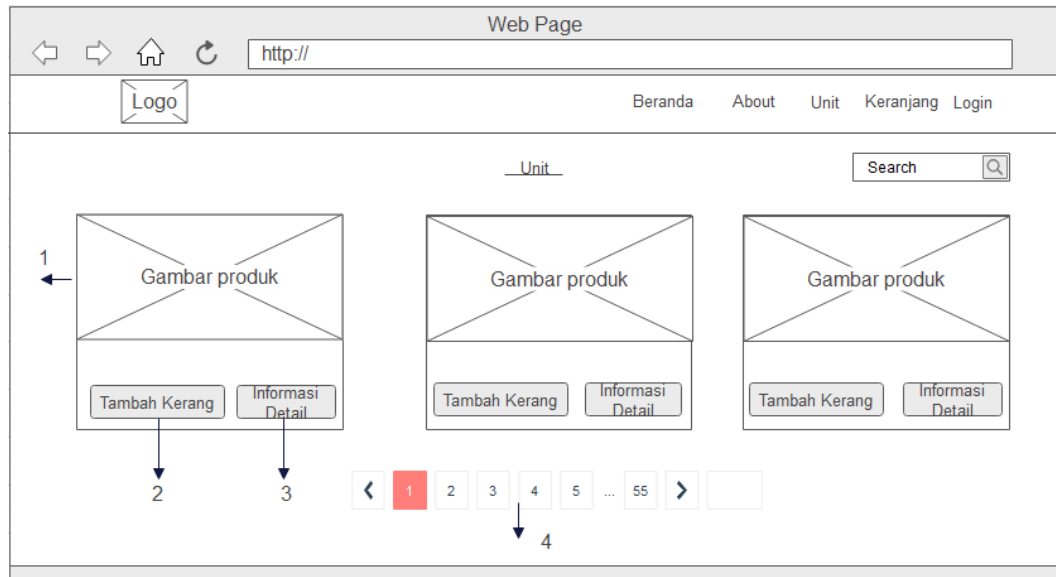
Web Page

http://

Logo

Beranda About Unit Keranjang Login

Unit

Search

1

Gambar produk

Tambah Kerang

Informasi Detail

Gambar produk

Tambah Kerang

Informasi Detail

Gambar produk

Tambah Kerang

Informasi Detail

2

3

1 2 3 4 5 ... 55

4